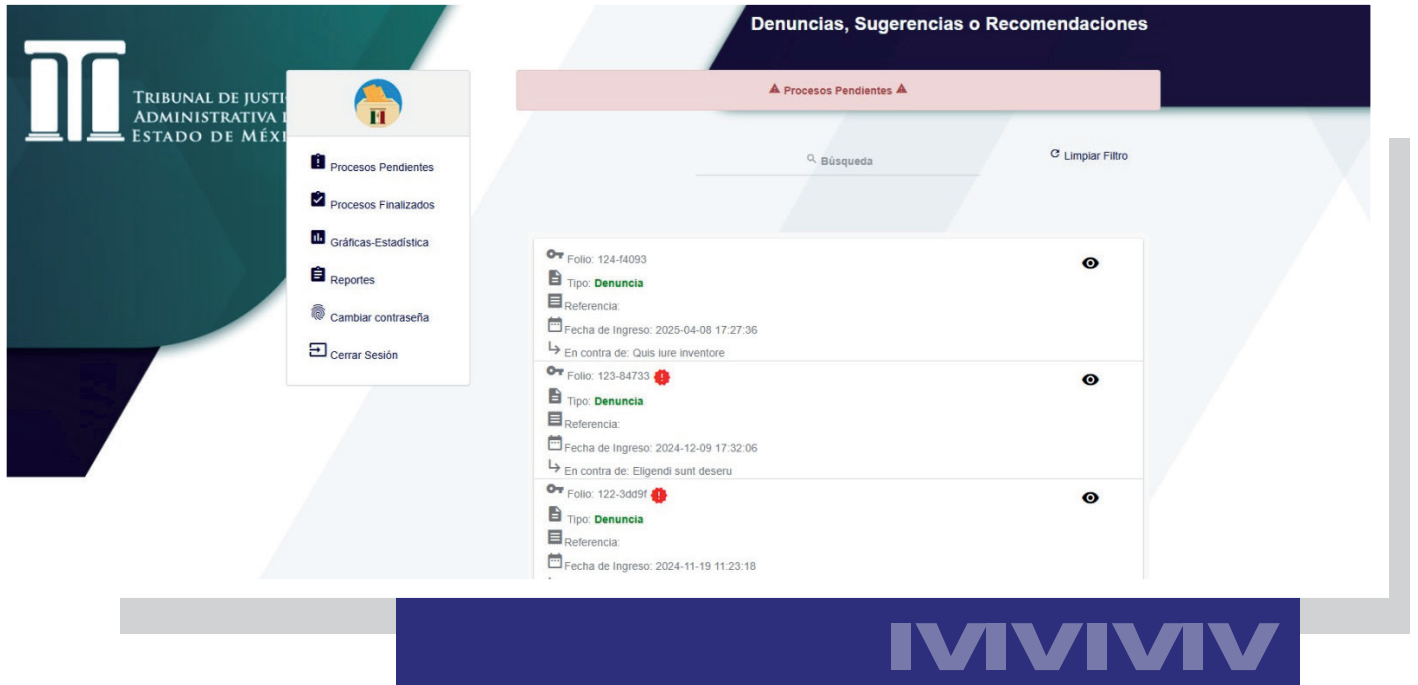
Tribunal de Justi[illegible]
Administrativa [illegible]
Estado de Méx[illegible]

Denuncias, Sugerencias o Recomendaciones

Procesos Pendientes

Procesos Pendientes
Procesos Finalizados
Gráficas-Estadística
Reportes
Cambiar contraseña
Cerrar Sesión

Búsqueda

Limpiar Filtro

Folio: 124-f4093
Tipo: Denuncia
Referencia:
Fecha de Ingreso: 2025-04-08 17:27:36
En contra de: Quis iure inventore

Folio: 123-84733
Tipo: Denuncia
Referencia:
Fecha de Ingreso: 2024-12-09 17:32:06
En contra de: Eligendi sunt deseru

Folio: 122-3dd9f
Tipo: Denuncia
Referencia:
Fecha de Ingreso: 2024-11-19 11:23:18

IVIVIVIV